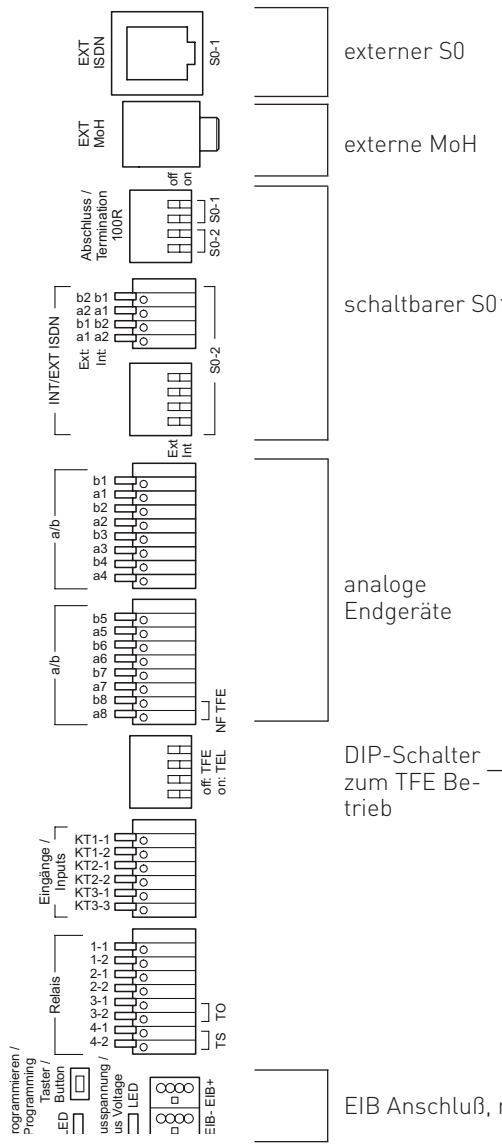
EXT ISDN
S0-1
externer S0

EXT MoH
externe MoH

Abschluss / Termination 100R
off
on
S0-1
S0-2

INT/EXT ISDN
Ext: b2 b1 a2 a1
Int: b1 b2 a1 a2
S0-2
Ext
Int
schaltbarer S0

a/b
b1
a1
b2
a2
b3
a3
b4
a4

a/b
b5
a5
b6
a6
b7
a7
b8
a8
NF TFE

analoge Endgeräte

off: TFE
on: TEL
DIP-Schalter zum TFE Betrieb

Eingänge / Inputs
KT1-1
KT1-2
KT2-1
KT2-2
KT3-1
KT3-3

Relais
1-1
1-2
2-1
2-2
3-1
3-2
4-1
4-2
TO
TS

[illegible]rogrammieren / Programming
Taster / Button
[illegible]ED
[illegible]usspannung / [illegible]us Voltage
LED
EIB- EIB+
EIB Anschluß, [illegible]